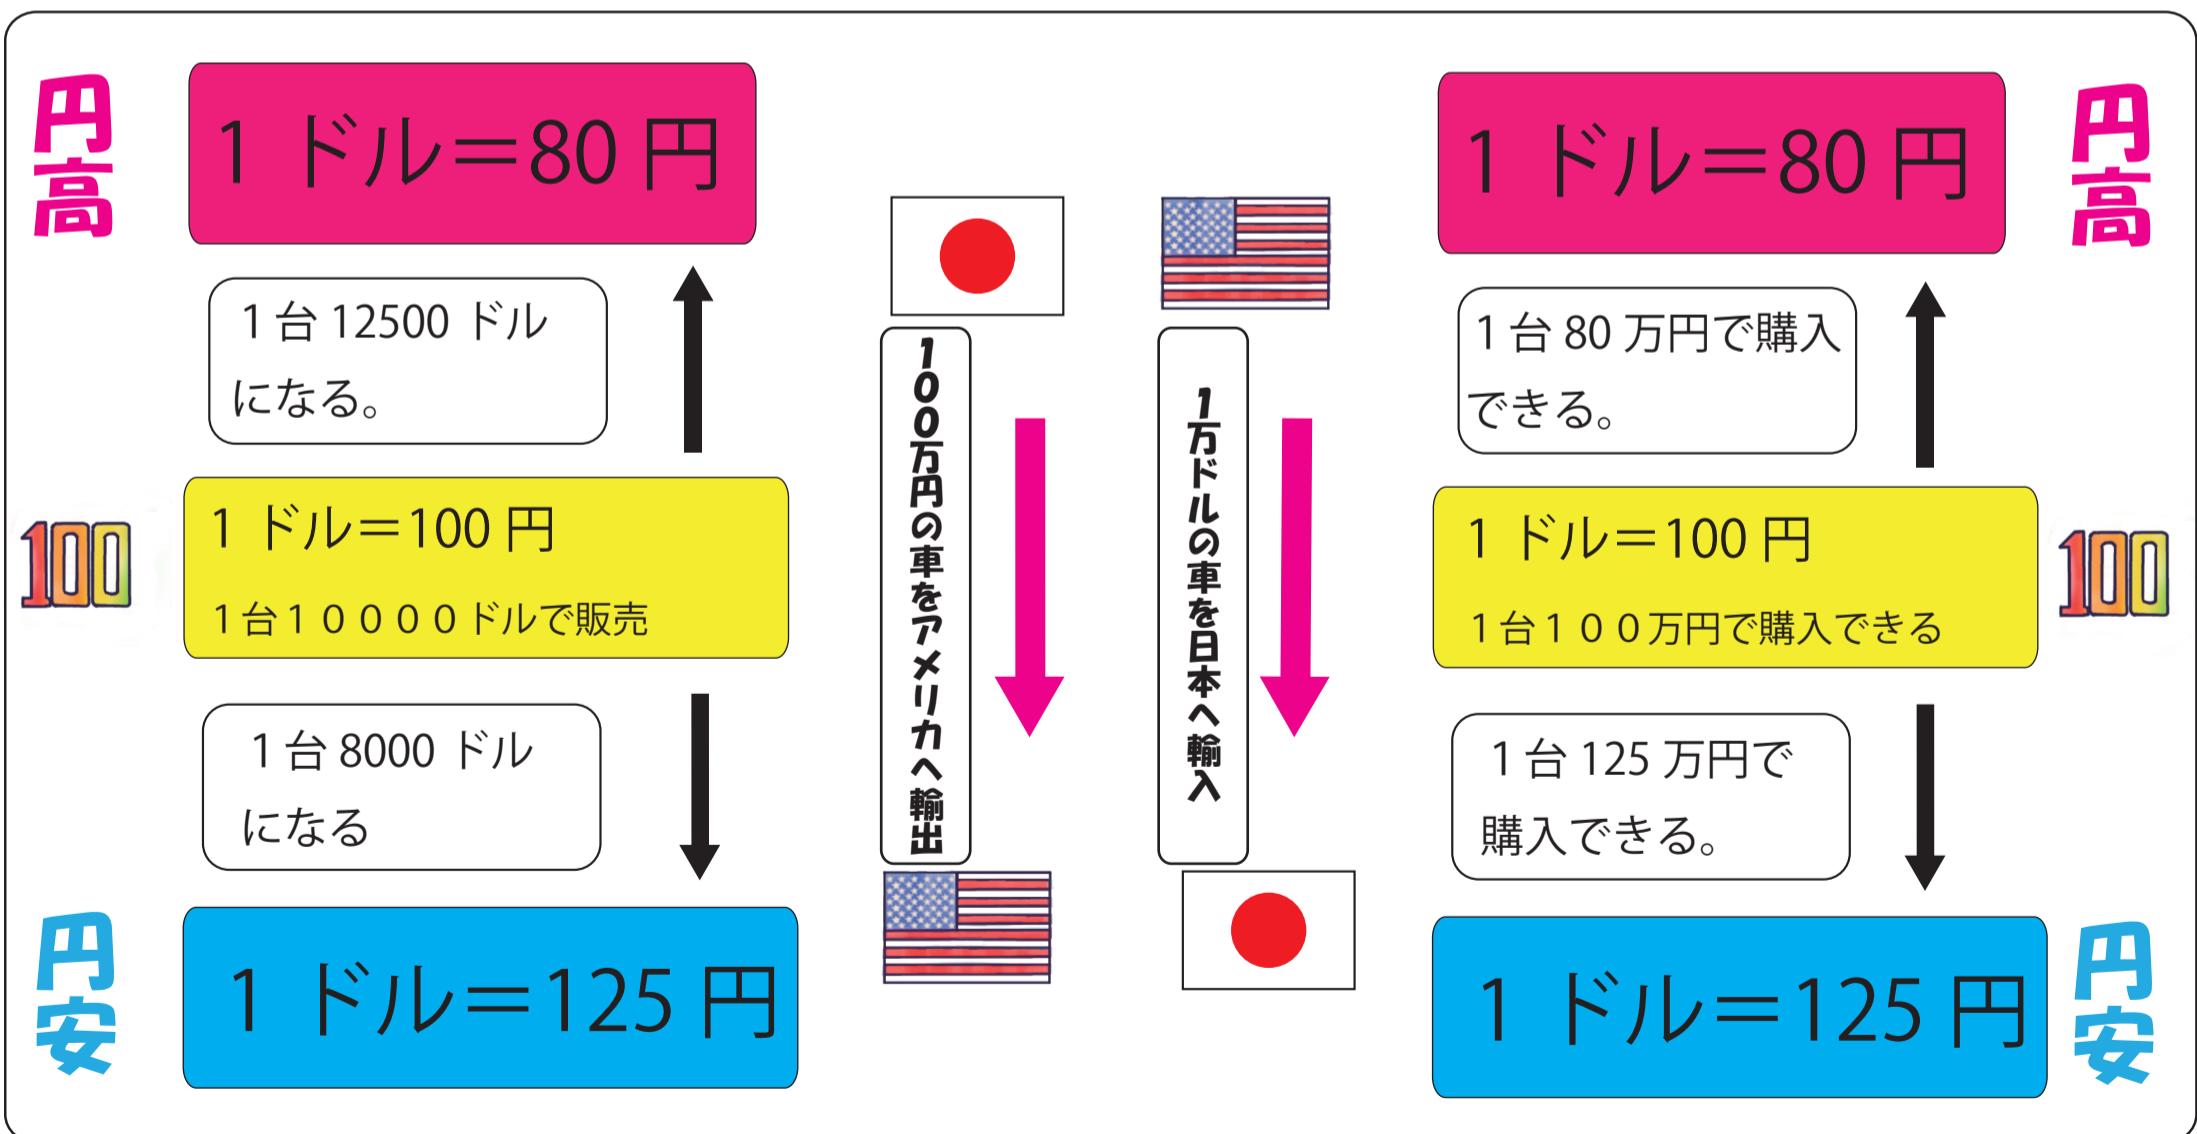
円高

1 ドル＝80 円

1 台 12500 ドルになる。

100

1 ドル＝100 円

1 台１００００ドルで販売

1 台 8000 ドルになる

円安

1 ドル＝125 円

100万円の車をアメリカへ輸出

1万ドルの車を日本へ輸入

1 ドル＝80 円

円高

1 台 80 万円で購入できる。

1 ドル＝100 円

1 台１００万円で購入できる

100

1 台 125 万円で購入できる。

1 ドル＝125 円

円安